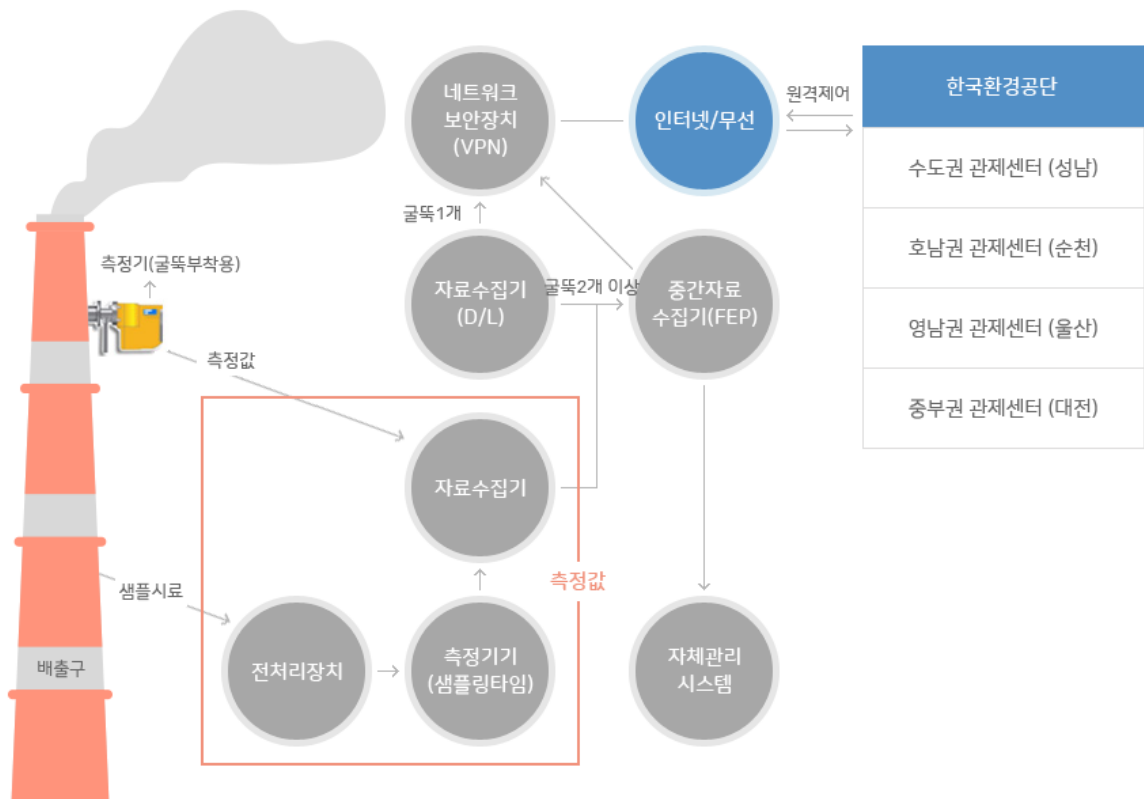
측정기(굴뚝부착용)

측정값

샘플시료

배출구

네트워크
보안장치
(VPN)

인터넷/무선

원격제어

굴뚝1개

자료수집기
(D/L)

굴뚝2개 이상

중간자료
수집기(FEP)

자료수집기

측정값

전처리장치

측정기기
(샘플링타임)

자체관리
시스템

| 한국환경공단 |
|---|
| 수도권 관제센터 (성남) |
| 호남권 관제센터 (순천) |
| 영남권 관제센터 (울산) |
| 중부권 관제센터 (대전) |